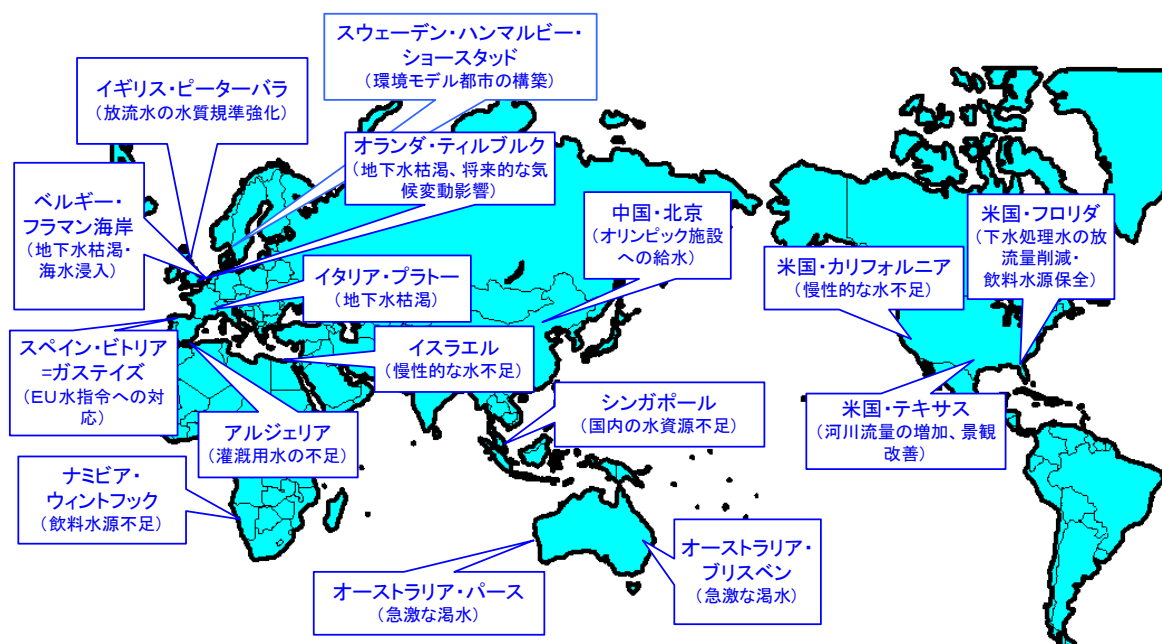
スウェーデン・ハンマルビー・ショースタッド
（環境モデル都市の構築）

イギリス・ピーターバラ
（放流水の水質規準強化）

オランダ・ティルブルク
（地下水枯渇、将来的な気候変動影響）

ベルギー・フラマン海岸
（地下水枯渇・海水浸入）

中国・北京
（オリンピック施設への給水）

米国・フロリダ
（下水処理水の放流量削減・飲料水源保全）

米国・カリフォルニア
（慢性的な水不足）

イタリア・プラトー
（地下水枯渇）

スペイン・ビトリア=ガステイズ
（EU水指令への対応）

イスラエル
（慢性的な水不足）

シンガポール
（国内の水資源不足）

米国・テキサス
（河川流量の増加、景観改善）

アルジェリア
（灌漑用水の不足）

ナミビア・ウィントフック
（飲料水源不足）

オーストラリア・ブリスベン
（急激な渇水）

オーストラリア・パース
（急激な渇水）